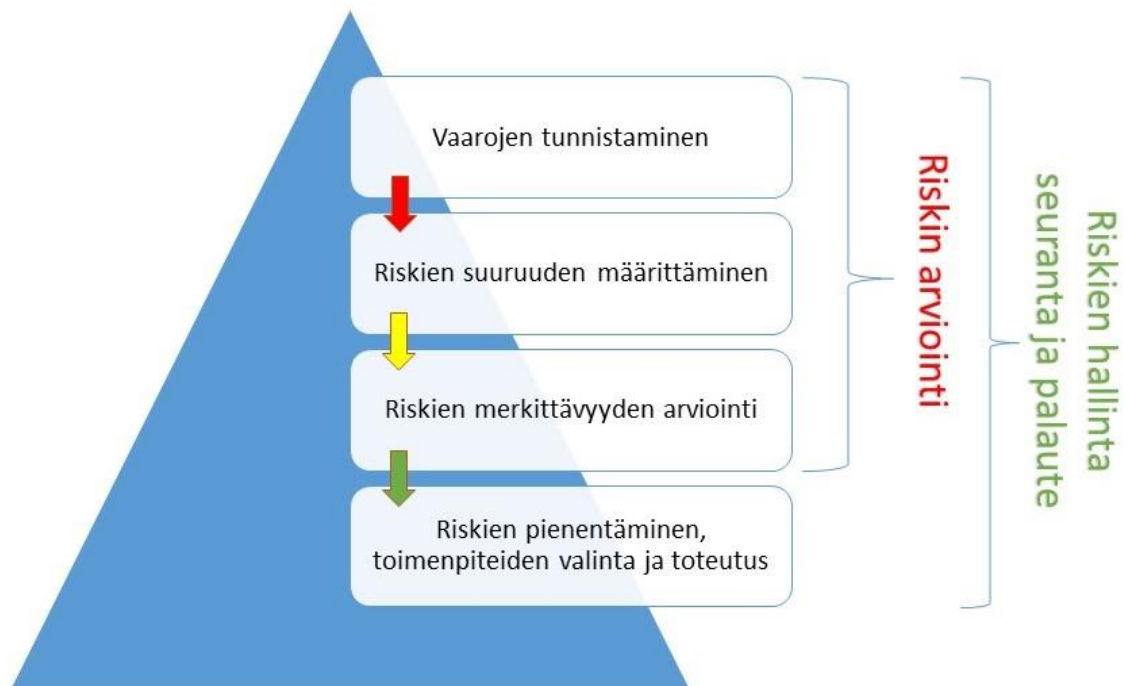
Vaarojen tunnistaminen

Riskien suuruuden määrittäminen

Riskien merkittävyyden arviointi

Riskien pienentäminen, toimenpiteiden valinta ja toteutus

Riskin arviointi

Riskien hallinta seuranta ja palaute